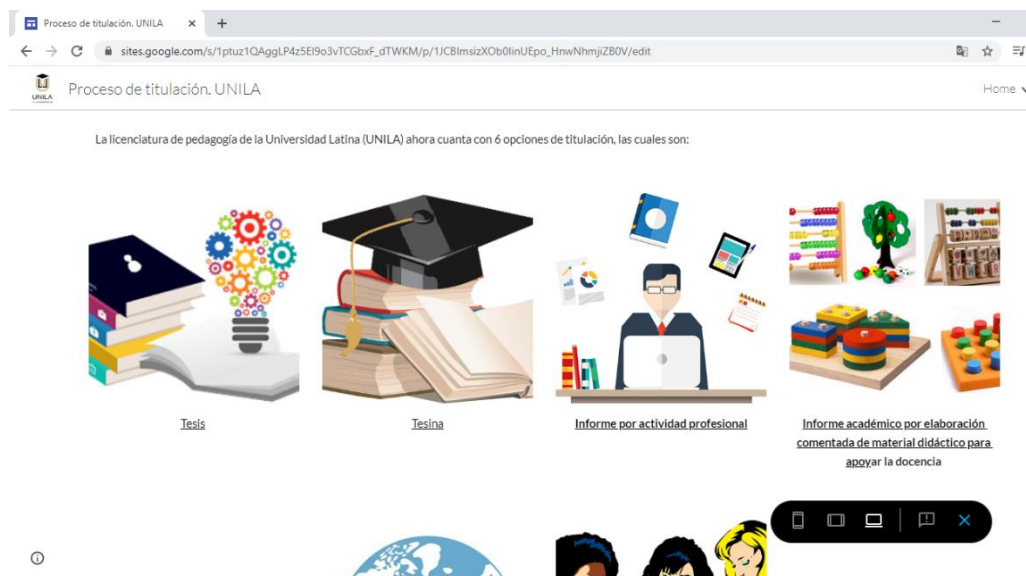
Proceso de titulación. UNILA ×   +

sites.google.com/s/1ptuz1QAggLP4z5El9o3vTCGbxF_dTWKM/p/1JCBlmsizXOb0linUEpo_HnwNhmjiZB0V/edit

UNILA

Proceso de titulación. UNILA

Home

La licenciatura de pedagogía de la Universidad Latina (UNILA) ahora cuenta con 6 opciones de titulación, las cuales son:

Tesis

Tesina

Informe por actividad profesional

Informe académico por elaboración comentada de material didáctico para apoyar la docencia